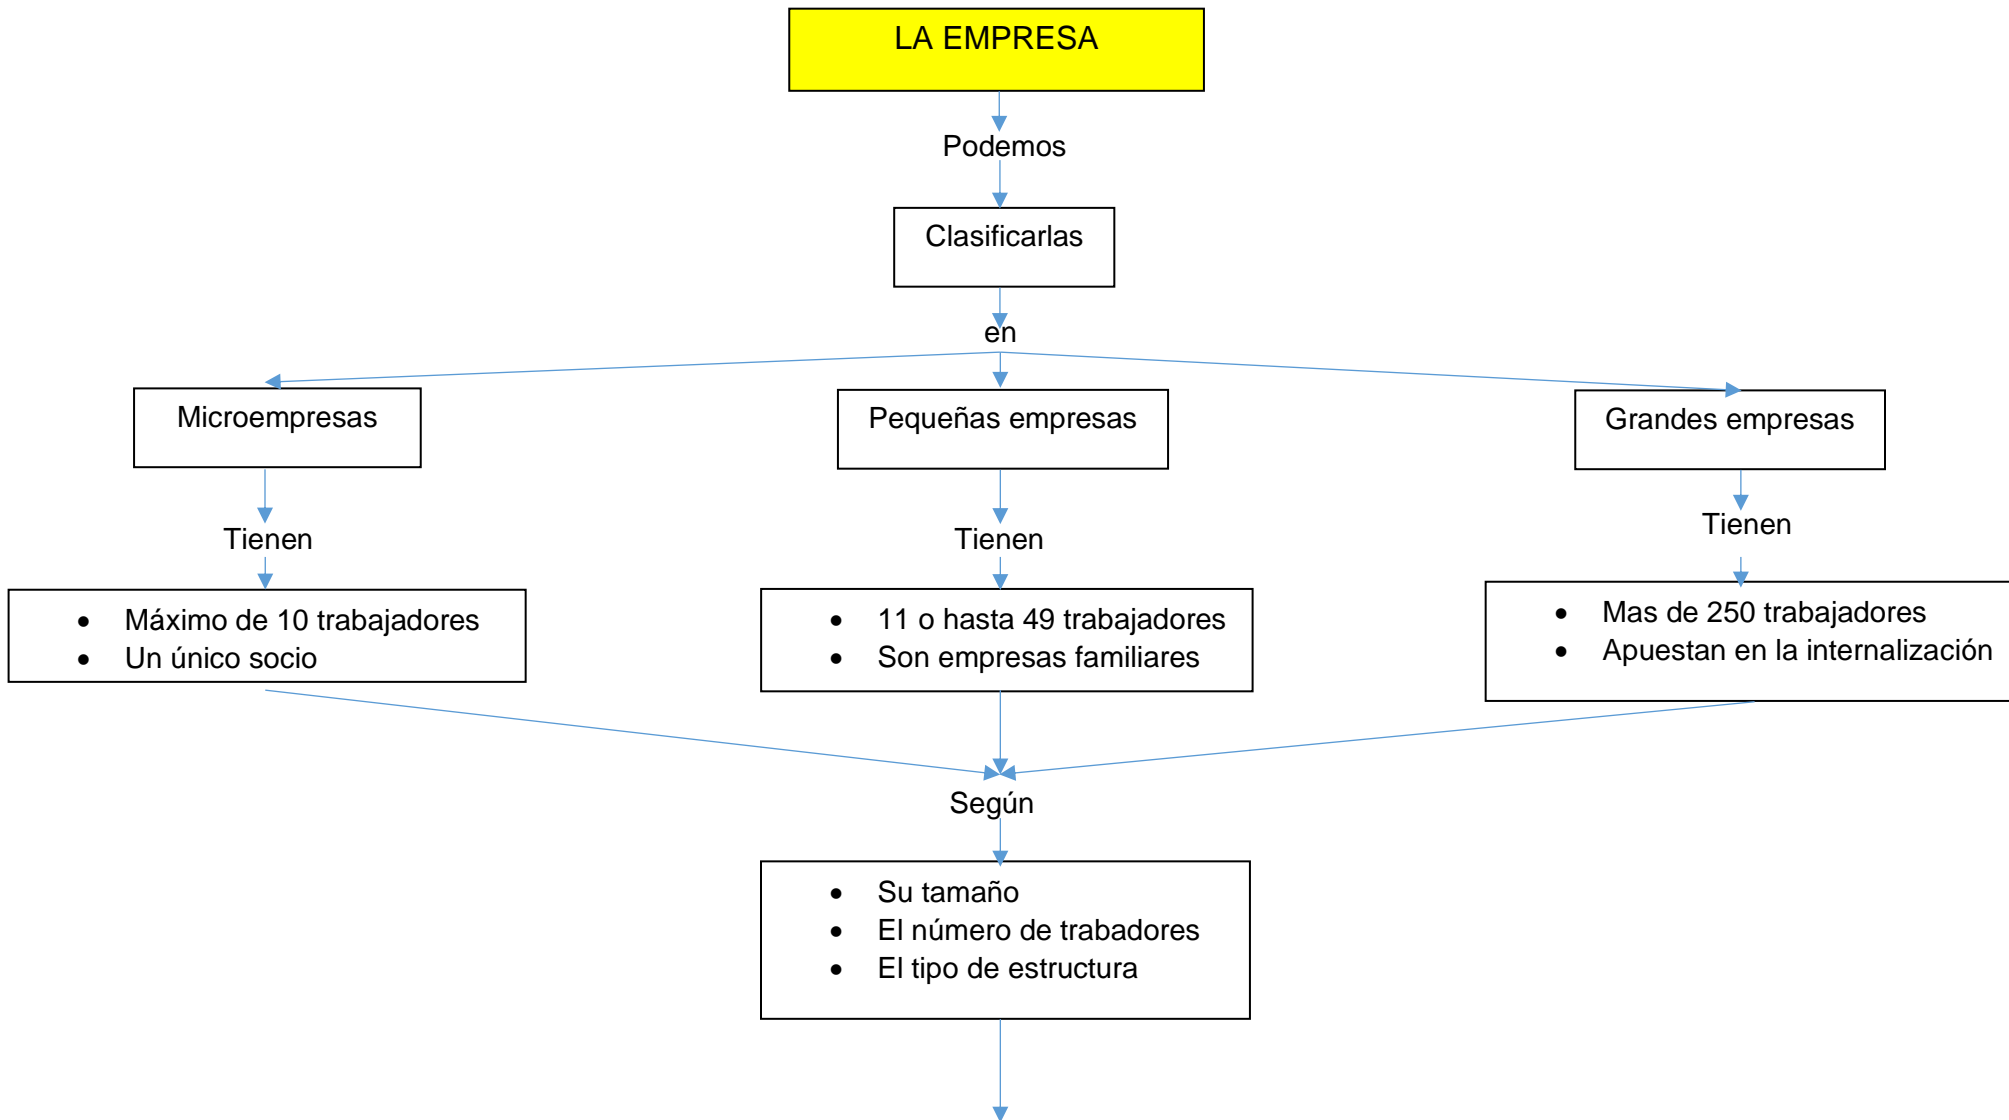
LA EMPRESA

Podemos

Clasificarlas

en

Microempresas

Pequeñas empresas

Grandes empresas

Tienen

Tienen

Tienen

- Máximo de 10 trabajadores
- Un único socio

- 11 o hasta 49 trabajadores
- Son empresas familiares

- Mas de 250 trabajadores
- Apuestan en la internalización

Según

- Su tamaño
- El número de trabadores
- El tipo de estructura